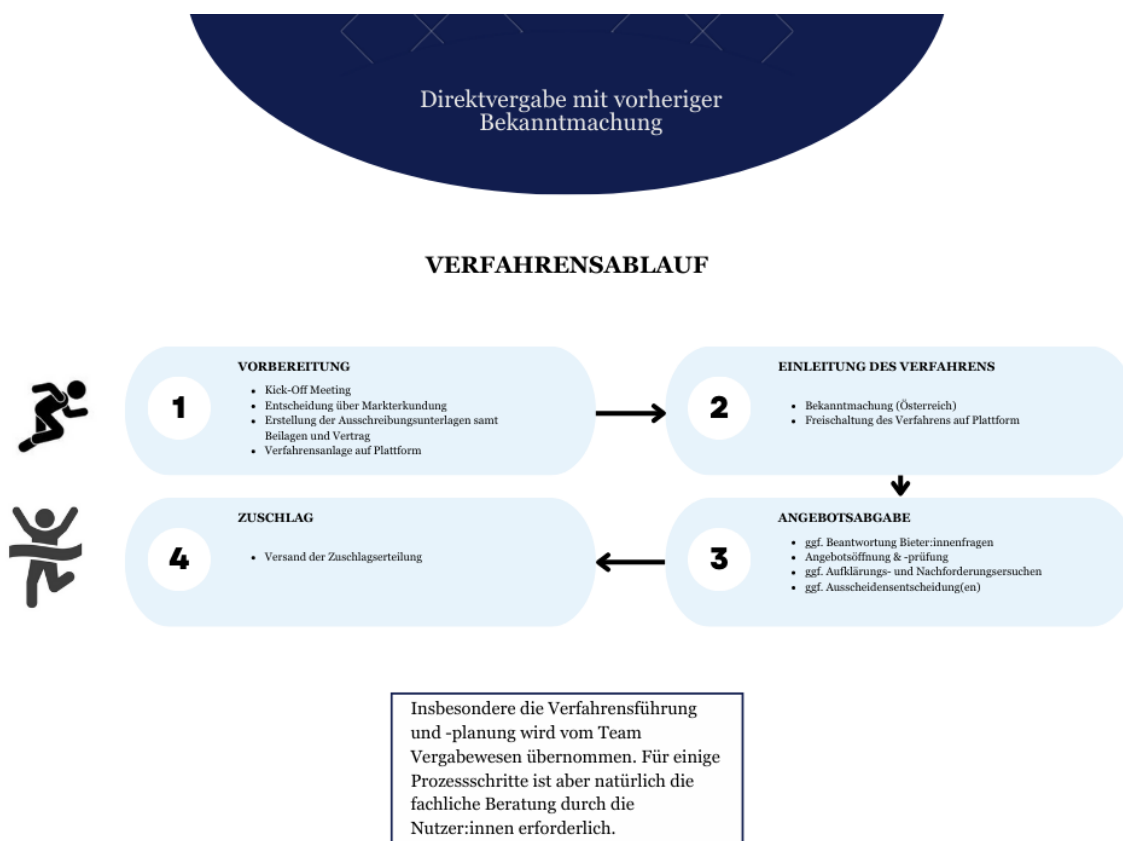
Direktvergabe mit vorheriger Bekanntmachung

VERFAHRENSABLAUF

1

VORBEREITUNG

- Kick-Off Meeting
- Entscheidung über Markterkundung
- Erstellung der Ausschreibungsunterlagen samt Beilagen und Vertrag
- Verfahrensanlage auf Plattform

2

EINLEITUNG DES VERFAHRENS

- Bekanntmachung (Österreich)
- Freischaltung des Verfahrens auf Plattform

3

ANGEBOTSABGABE

- ggf. Beantwortung Bieter:innenfragen
- Angebotsöffnung & -prüfung
- ggf. Aufklärungs- und Nachforderungsersuchen
- ggf. Ausscheidensentscheidung(en)

4

ZUSCHLAG

- Versand der Zuschlagserteilung

Insbesondere die Verfahrensführung und -planung wird vom Team Vergabewesen übernommen. Für einige Prozessschritte ist aber natürlich die fachliche Beratung durch die Nutzer:innen erforderlich.